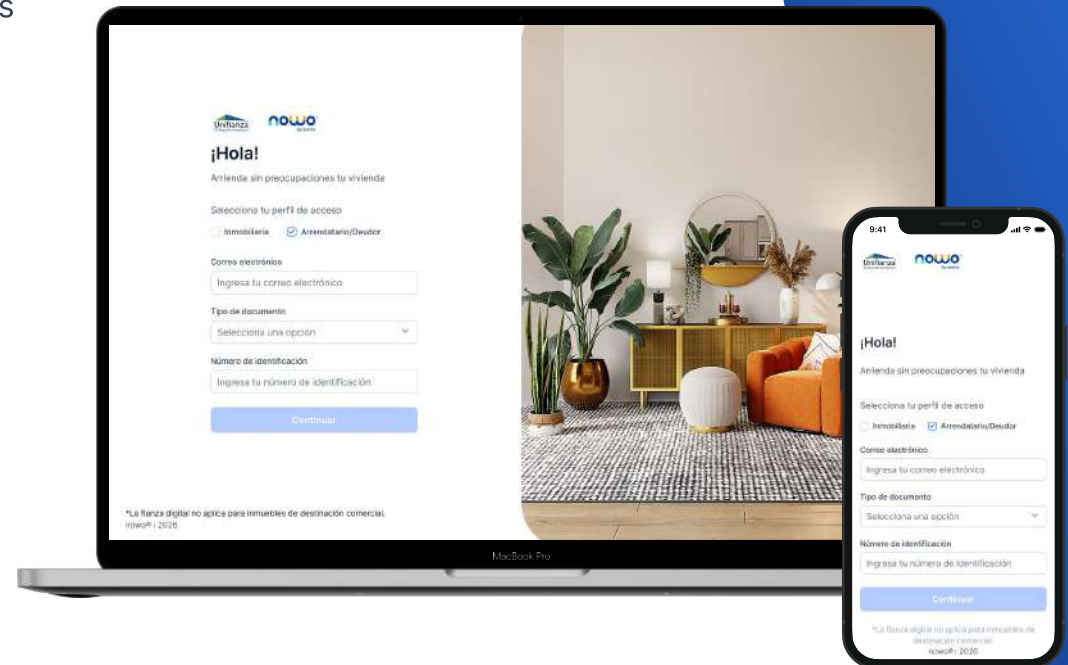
s

Unifianza nowo

¡Hola!

Arrienda sin preocupaciones tu vivienda

Selecciona tu perfil de acceso

Inmobiliaria Arrendatario/Deudor

Correo electrónico

Ingresa tu correo electrónico

Tipo de documento

Selecciona una opción

Número de identificación

Ingresa tu número de identificación

Continuar

*La fianza digital no aplica para inmuebles de destinación comercial.
nowo® | 2026

MacBook Pro

9:41

Unifianza nowo

¡Hola!

Arrienda sin preocupaciones tu vivienda

Selecciona tu perfil de acceso

Inmobiliaria Arrendatario/Deudor

Correo electrónico

Ingresa tu correo electrónico

Tipo de documento

Selecciona una opción

Número de identificación

Ingresa tu número de identificación

Continuar

*La fianza digital no aplica para inmuebles de destinación comercial.
nowo® | 2026